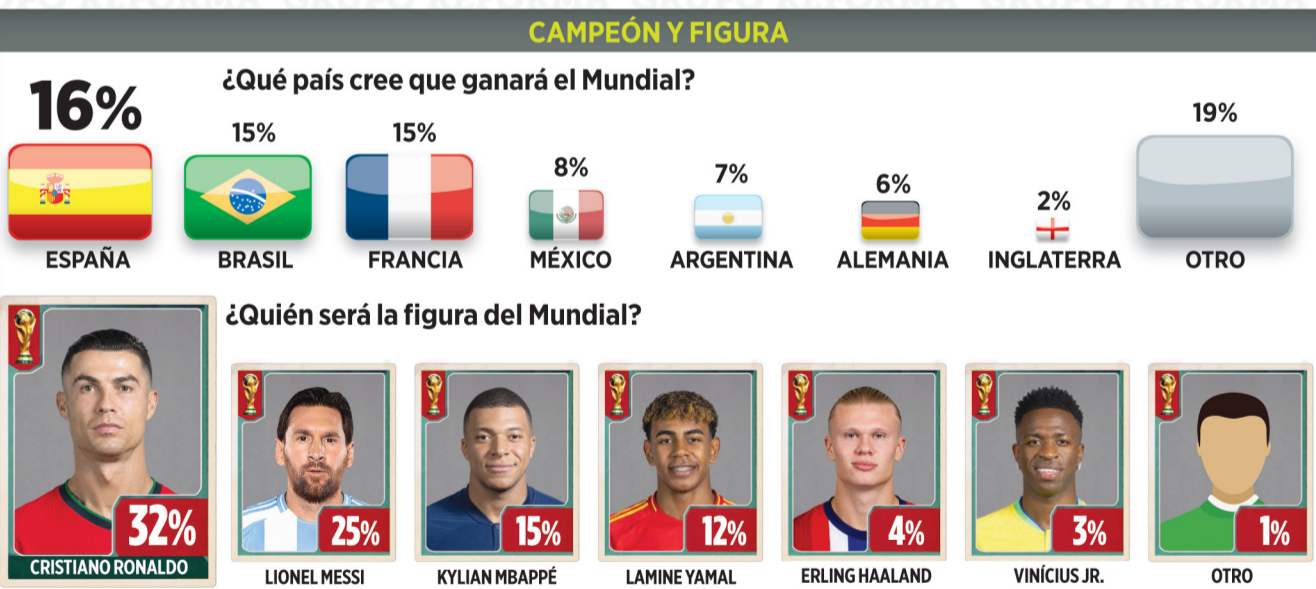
CAMPEÓN Y FIGURA

¿Qué país cree que ganará el Mundial?

16%
ESPAÑA

15%
BRASIL

15%
FRANCIA

8%
MÉXICO

7%
ARGENTINA

6%
ALEMANIA

2%
INGLATERRA

19%
OTRO

¿Quién será la figura del Mundial?

32%
CRISTIANO RONALDO

25%
LIONEL MESSI

15%
KYLIAN MBAPPÉ

12%
LAMINE YAMAL

4%
ERLING HAALAND

3%
VINÍCIUS JR.

1%
OTRO